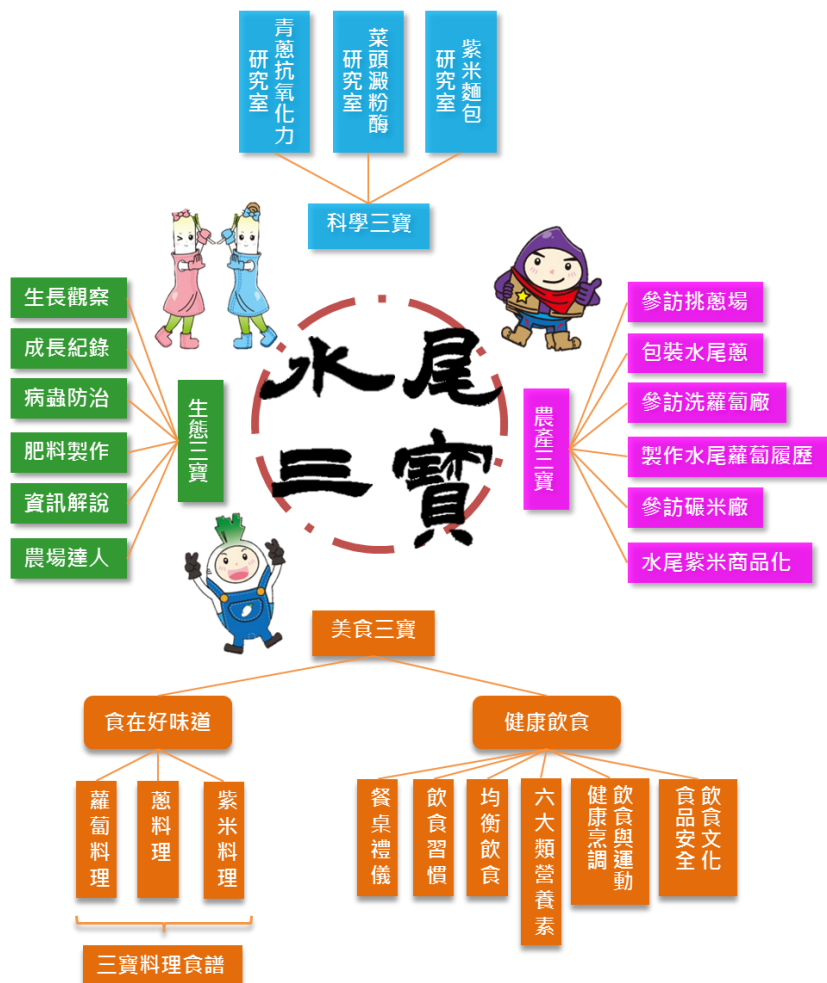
青蔥抗氧化力研究室

菜頭澱粉酶研究室

紫米麵包研究室

科學三寶

生長觀察

成長紀錄

病蟲防治

肥料製作

資訊解說

農場達人

生態三寶

水尾三寶

農產三寶

參訪挑蔥場

包裝水尾蔥

參訪洗蘿蔔廠

製作水尾蘿蔔履歷

參訪碾米廠

水尾紫米商品化

美食三寶

食在好味道

蘿蔔料理

蔥料理

紫米料理

三寶料理食譜

健康飲食

餐桌禮儀

飲食習慣

均衡飲食

六大類營養素

飲食與運動健康烹調

飲食文化食品安全